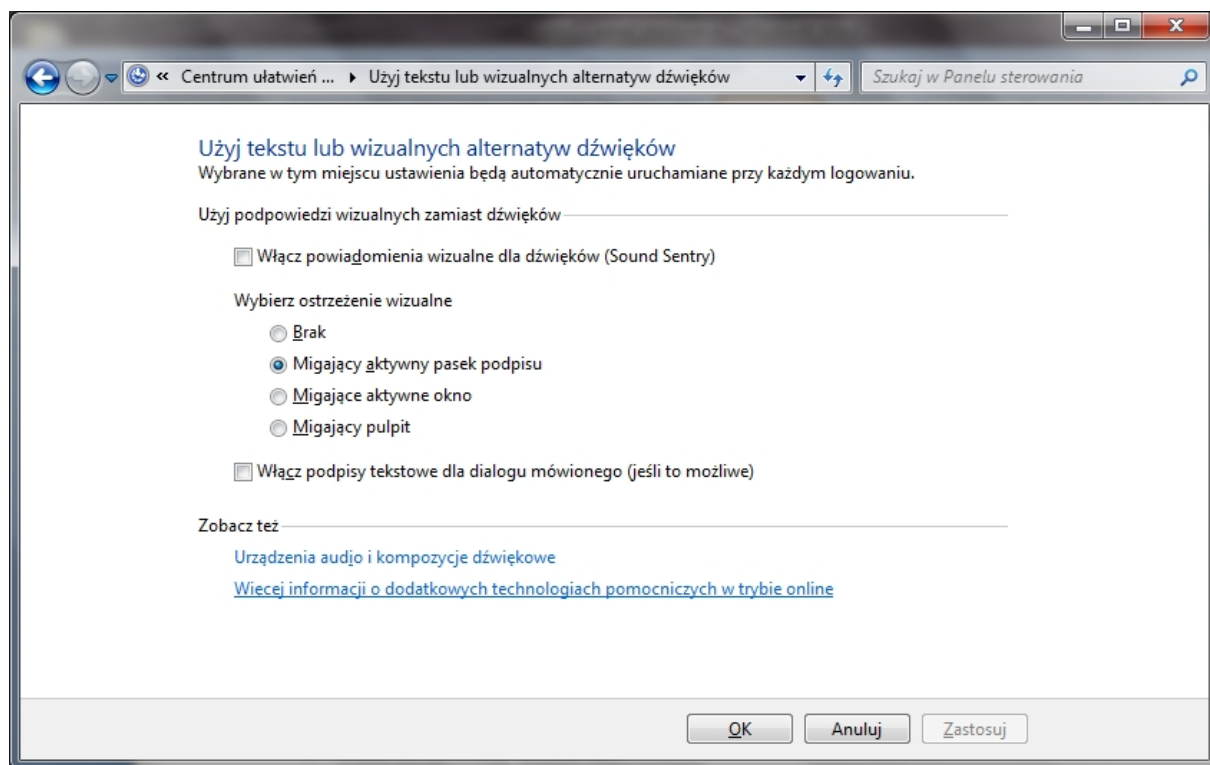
« Centrum ułatwień ... ▸ Użyj tekstu lub wizualnych alternatyw dźwięków

Szukaj w Panelu sterowania

Użyj tekstu lub wizualnych alternatyw dźwięków
Wybrane w tym miejscu ustawienia będą automatycznie uruchamiane przy każdym logowaniu.

Użyj podpowiedzi wizualnych zamiast dźwięków

Włącz powiadomienia wizualne dla dźwięków (Sound Sentry)

Wybierz ostrzeżenie wizualne

Brak

Migający aktywny pasek podpisu

Migające aktywne okno

Migający pulpit

Włącz podpisy tekstowe dla dialogu mówionego (jeśli to możliwe)

Zobacz też

Urządzenia audio i kompozycje dźwiękowe

Wiecej informacji o dodatkowych technologiach pomocniczych w trybie online

OK

Anuluj

Zastosuj